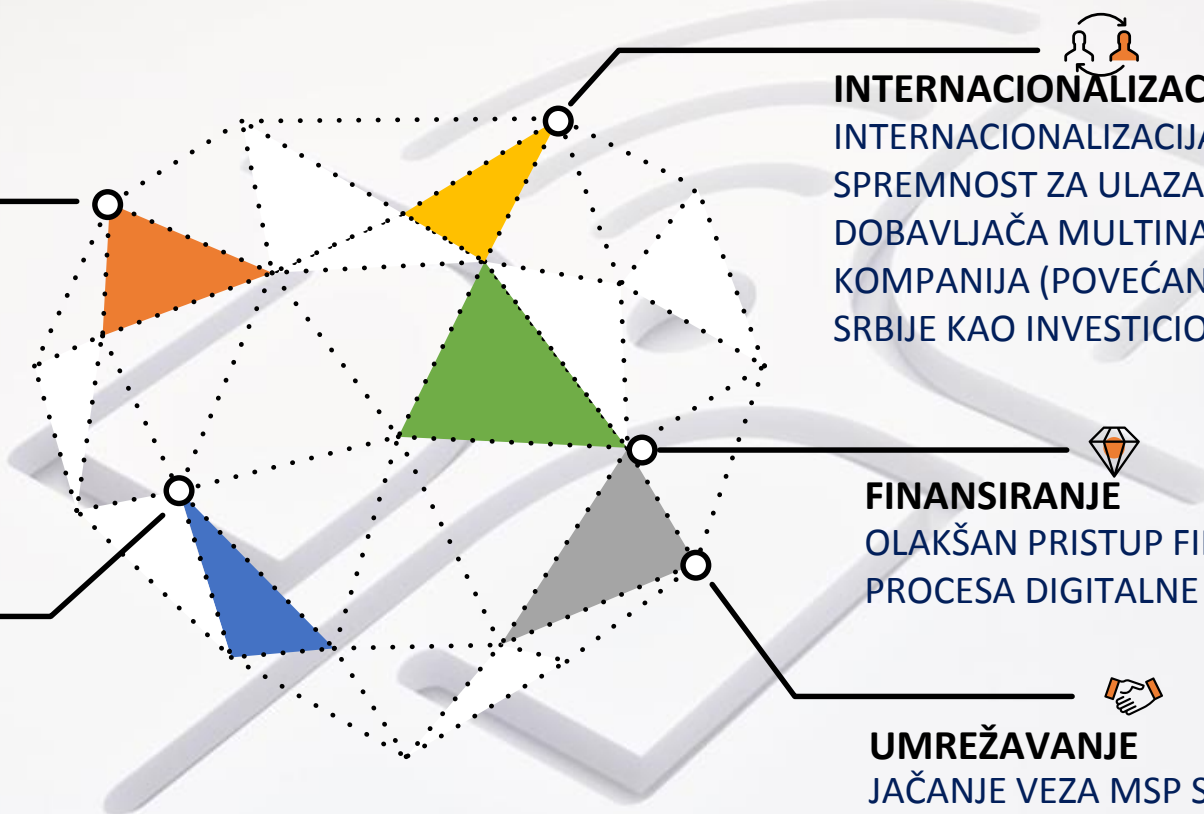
INTERNACIONALIZAC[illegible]
INTERNACIONALIZACIJ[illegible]
SPREMNOST ZA ULAZA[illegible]
DOBAVLJAČA MULTINA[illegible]
KOMPANIJA (POVEĆAN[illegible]
SRBIJE KAO INVESTICIO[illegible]

FINANSIRANJE
OLAKŠAN PRISTUP FI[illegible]
PROCESA DIGITALNE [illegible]

UMREŽAVANJE
JAČANJE VEZA MSP S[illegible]